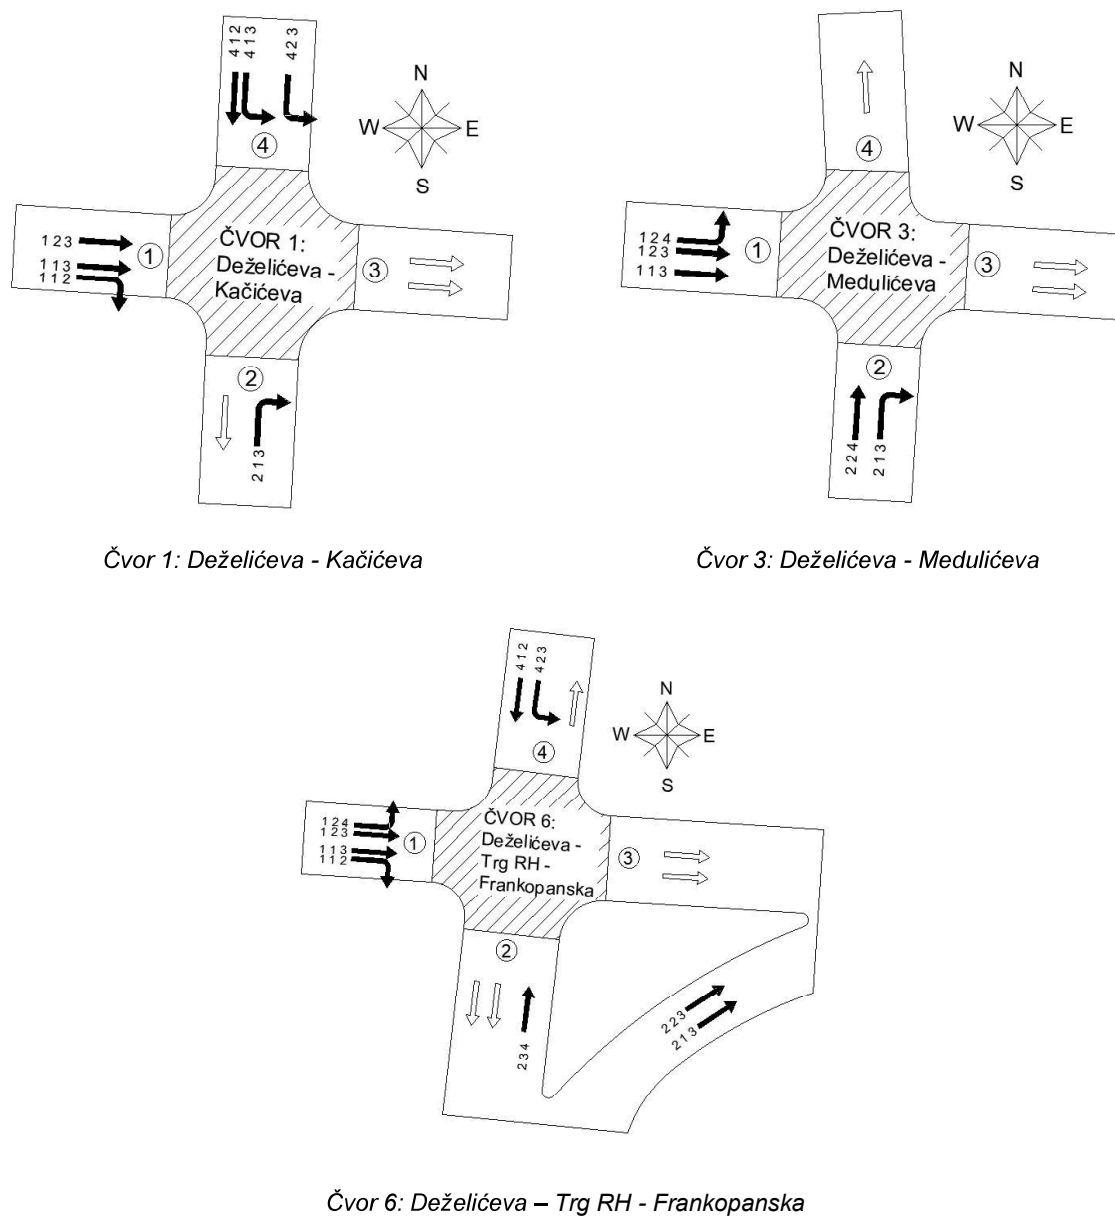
412
413
423
N
W
E
S
④
123
113
112
①
ČVOR 1:
Deželićeva -
Kačićeva
③
②
213

Čvor 1: Deželićeva - Kačićeva

N
W
E
S
④
124
123
113
①
ČVOR 3:
Deželićeva -
Medulićeva
③
②
224
213

Čvor 3: Deželićeva - Medulićeva

412
423
N
W
E
S
④
124
123
113
112
①
ČVOR 6:
Deželićeva -
Trg RH -
Frankopanska
③
②
234
223
213

Čvor 6: Deželićeva – Trg RH - Frankopanska